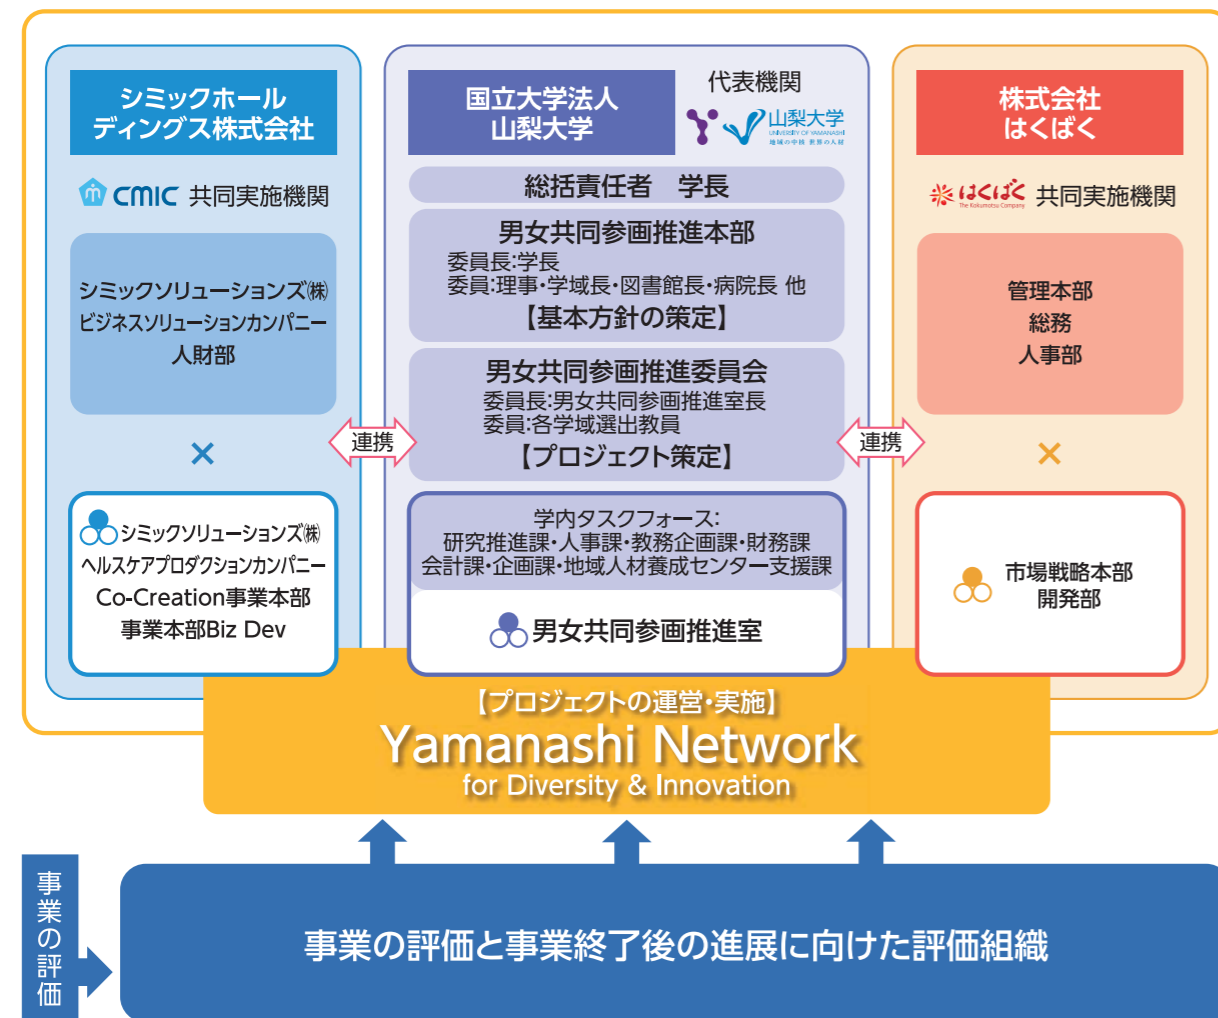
シミックホールディングス株式会社

CMIC 共同実施機関

シミックソリューションズ㈱
ビジネスソリューションカンパニー
人財部

×

シミックソリューションズ㈱
ヘルスケアプロダクションカンパニー
Co-Creation事業本部
事業本部Biz Dev

国立大学法人
山梨大学

代表機関
山梨大学
UNIVERSITY OF YAMANASHI
地域の中核 世界の人材

総括責任者　学長

男女共同参画推進本部
委員長:学長
委員:理事・学域長・図書館長・病院長 他
【基本方針の策定】

男女共同参画推進委員会
委員長:男女共同参画推進室長
委員:各学域選出教員
【プロジェクト策定】

学内タスクフォース:
研究推進課・人事課・教務企画課・財務課
会計課・企画課・地域人材養成センター支援課

男女共同参画推進室

連携

連携

株式会社
はくばく

はくばく The Kokumotsu Company 共同実施機関

管理本部
総務
人事部

×

市場戦略本部
開発部

【プロジェクトの運営・実施】
Yamanashi Network
for Diversity & Innovation

事業の評価

事業の評価と事業終了後の進展に向けた評価組織